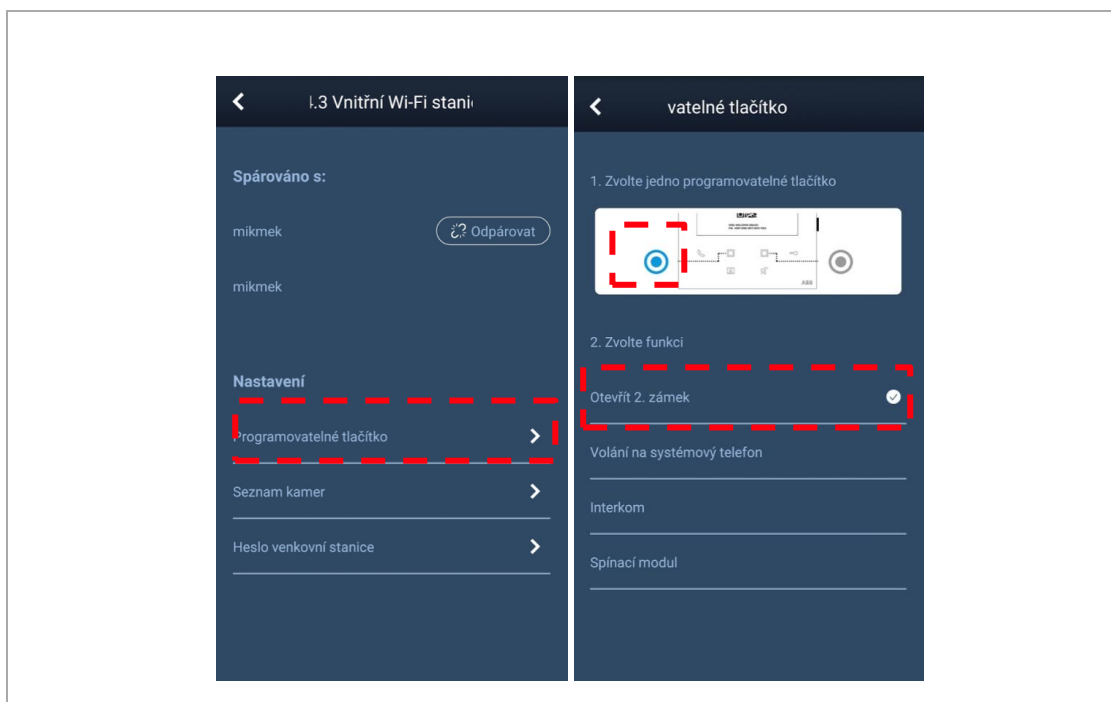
.3 Vnitřní Wi-Fi stani

Spárováno s:

mikmek

Odpárovat

mikmek

Nastavení

Programovatelné tlačítko

Seznam kamer

Heslo venkovní stanice

vatelné tlačítko

1. Zvolte jedno programovatelné tlačítko

ABB

2. Zvolte funkci

Otevřít 2. zámek

Volání na systémový telefon

Interkom

Spínací modul